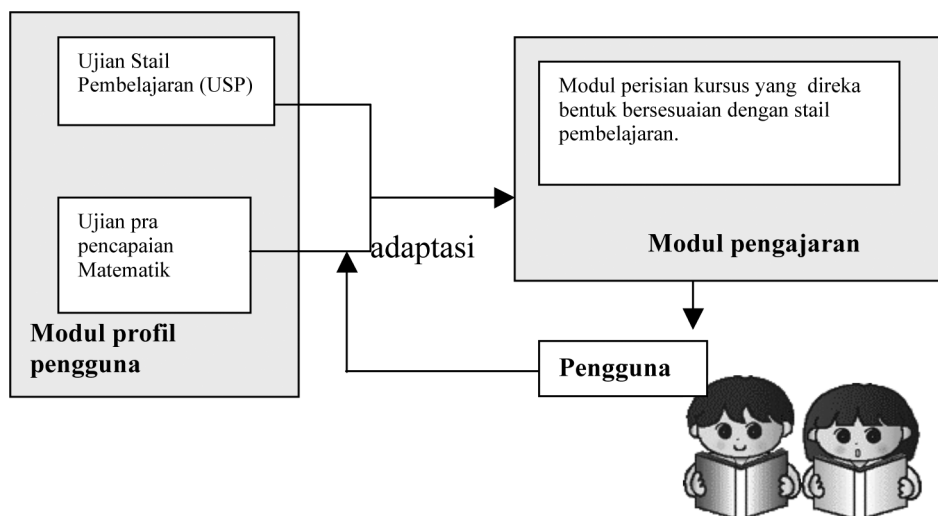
Ujian Stail Pembelajaran (USP)

Ujian pra pencapaian Matematik

Modul profil pengguna

adaptasi

Modul perisian kursus yang direka bentuk bersesuaian dengan stail pembelajaran.

Modul pengajaran

Pengguna